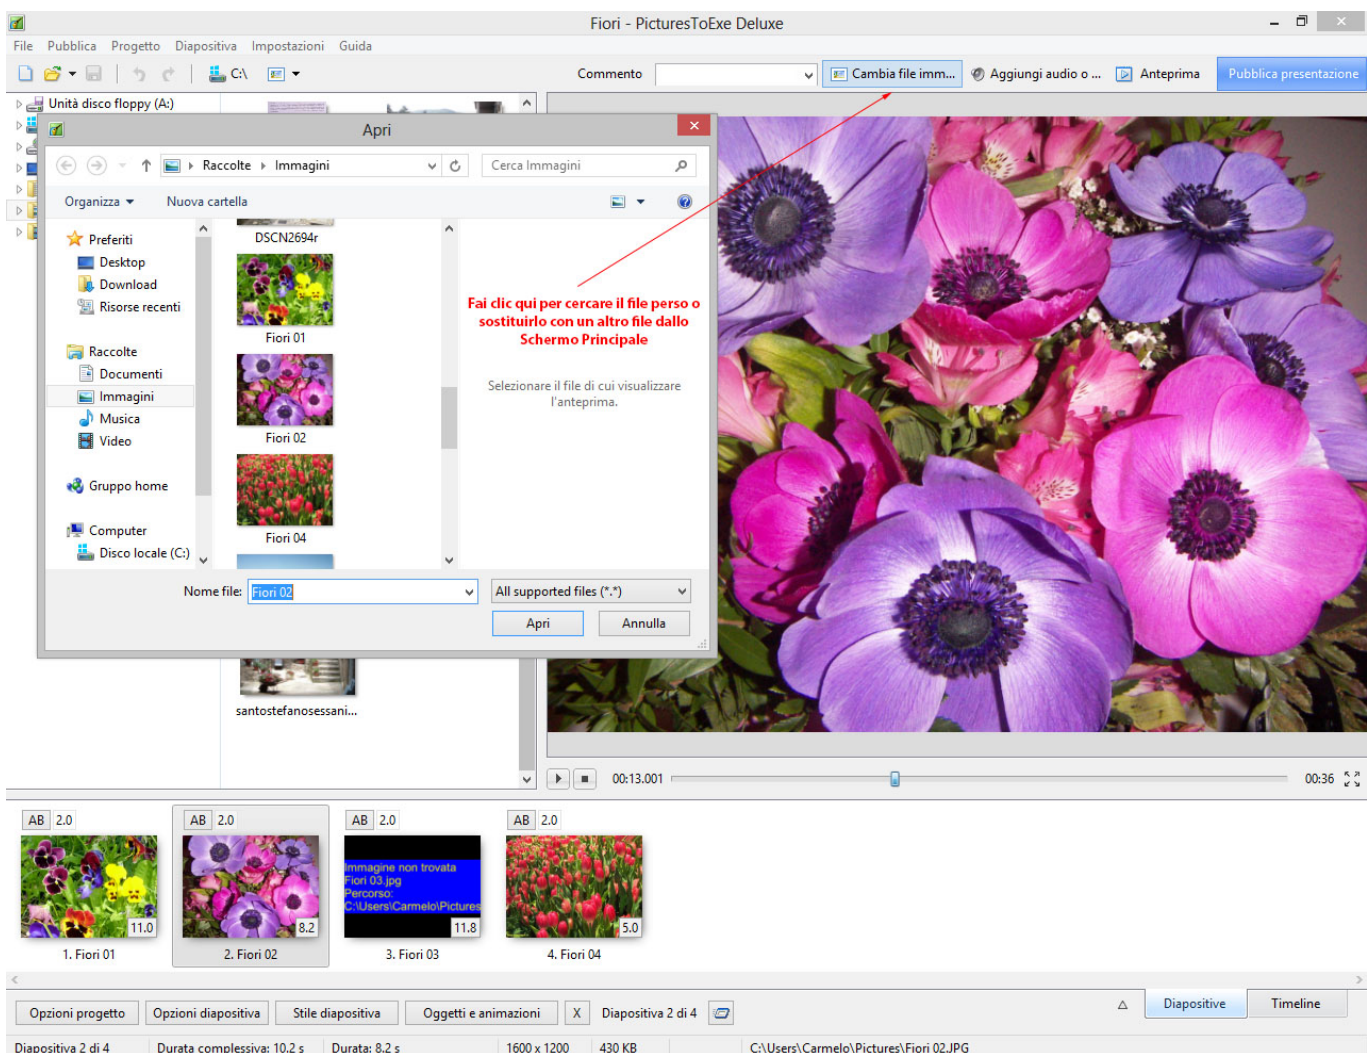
Fiori - PicturesToExe Deluxe

File Pubblica Progetto Diapositiva Impostazioni Guida

C:\

Commento

Cambia file imm...

Aggiungi audio o ...

Anteprima

Pubblica presentazione

Unità disco floppy (A:)

Apri

Raccolte ▸ Immagini

Cerca Immagini

Organizza ▾ Nuova cartella

Preferiti
Desktop
Download
Risorse recenti

Raccolte
Documenti
Immagini
Musica
Video

Gruppo home

Computer
Disco locale (C:)

DSCN2694r

Fiori 01

Fiori 02

Fiori 04

Fai clic qui per cercare il file perso o sostituirlo con un altro file dallo Schermo Principale

Selezionare il file di cui visualizzare l'anteprima.

Nome file: Fiori 02

All supported files (*.*)

Apri Annulla

santostefanosessani...

00:13.001

00:36

AB 2.0
11.0
1. Fiori 01

AB 2.0
8.2
2. Fiori 02

AB 2.0
Immagine non trovata
Fiori 03.jpg
Percorso:
C:\Users\Carmelo\Pictures
11.8
3. Fiori 03

AB 2.0
5.0
4. Fiori 04

Opzioni progetto

Opzioni diapositiva

Stile diapositiva

Oggetti e animazioni

X

Diapositiva 2 di 4

Diapositive

Timeline

Diapositiva 2 di 4

Durata complessiva: 10.2 s

Durata: 8.2 s

1600 x 1200

430 KB

C:\Users\Carmelo\Pictures\Fiori 02.JPG